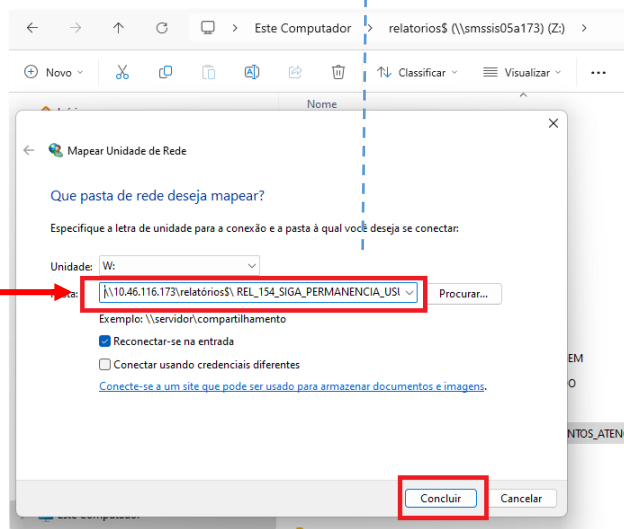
Este Computador > relatorios$ (\\smssis05a173) (Z:) >

Novo
Classificar
Visualizar
...

Nome

Mapear Unidade de Rede

Que pasta de rede deseja mapear?

Especifique a letra de unidade para a conexão e a pasta à qual você deseja se conectar:

Unidade: W:

Pasta: \\10.46.116.173\relatórios$\ REL_154_SIGA_PERMANENCIA_USI
Procurar...

Exemplo: \\servidor\compartilhamento

Reconectar-se na entrada

Conectar usando credenciais diferentes

Conecte-se a um site que pode ser usado para armazenar documentos e imagens.

EM
O
NTOS_ATEN

Concluir
Cancelar

Este Computador